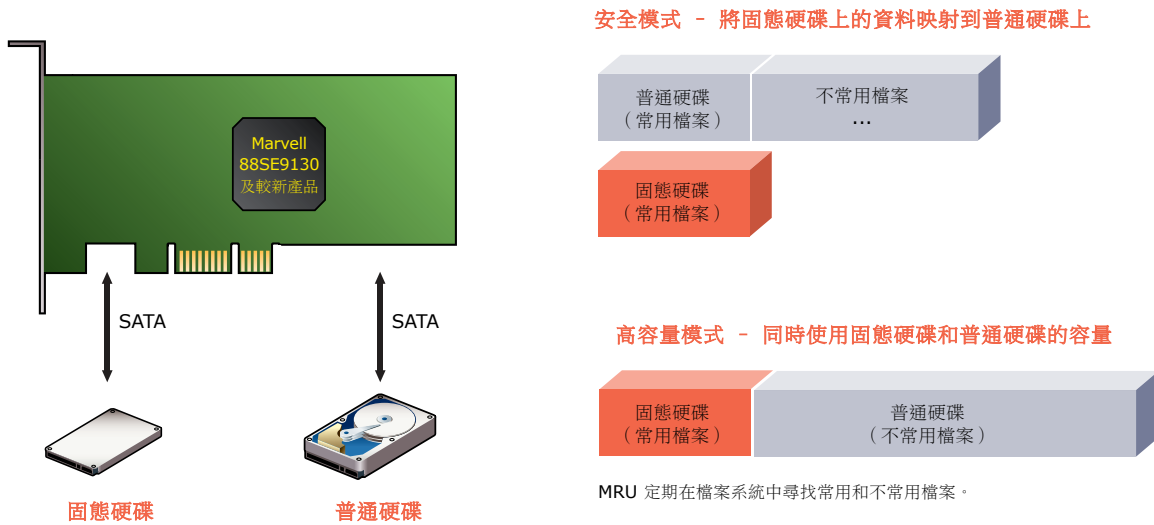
Marvell
88SE9130
及較新產品

SATA

SATA

固態硬碟

普通硬碟

安全模式 – 將固態硬碟上的資料映射到普通硬碟上

普通硬碟
（常用檔案）

不常用檔案
...

固態硬碟
（常用檔案）

高容量模式 – 同時使用固態硬碟和普通硬碟的容量

固態硬碟
（常用檔案）

普通硬碟
（不常用檔案）

MRU 定期在檔案系統中尋找常用和不常用檔案。